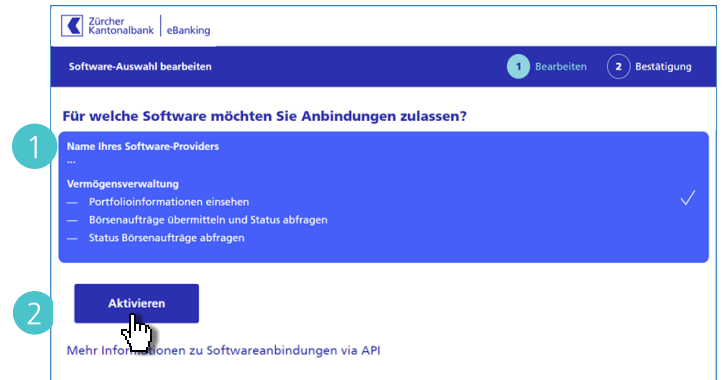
Zürcher Kantonalbank | eBanking

Software-Auswahl bearbeiten

1 Bearbeiten

2 Bestätigung

Für welche Software möchten Sie Anbindungen zulassen?

1

Name Ihres Software-Providers

...

Vermögensverwaltung

— Portfolioinformationen einsehen

— Börsenaufträge übermitteln und Status abfragen

— Status Börsenaufträge abfragen

2

Aktivieren

Mehr Informationen zu Softwareanbindungen via API